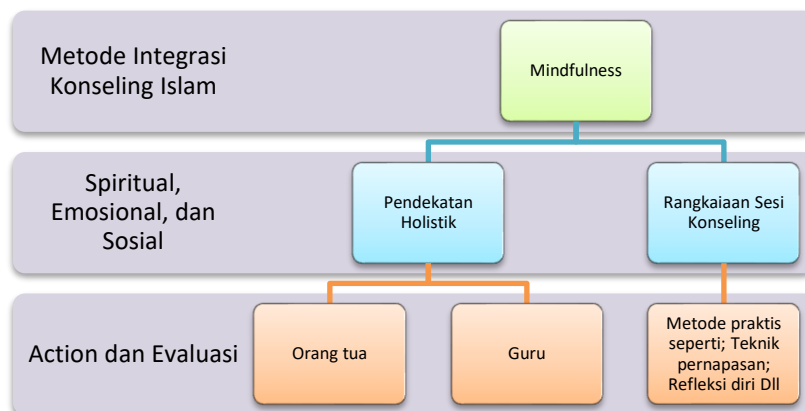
Metode Integrasi Konseling Islam

Mindfulness

Spiritual, Emosional, dan Sosial

Pendekatan Holistik

Rangkaiaan Sesi Konseling

Action dan Evaluasi

Orang tua

Guru

Metode praktis seperti; Teknik pernapasan; Refleksi diri Dll